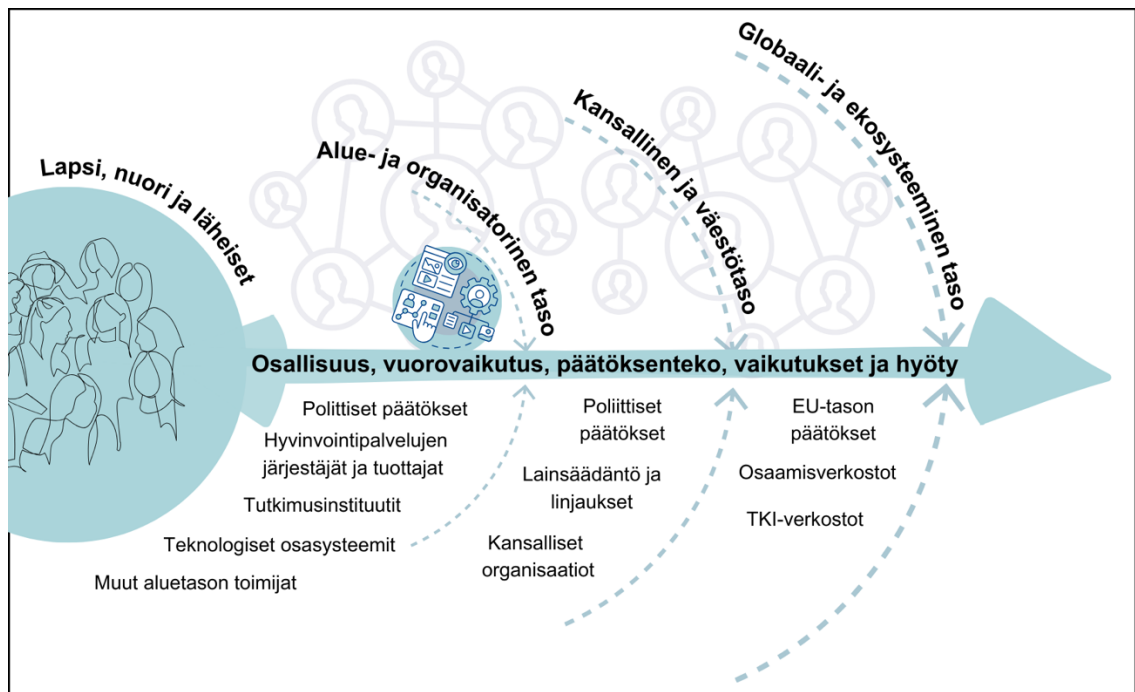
Lapsi, nuori ja läheiset

Alue- ja organisatorinen taso

Kansallinen ja väestötaso

Globaali- ja ekosysteeminen taso

Osallisuus, vuorovaikutus, päätöksenteko, vaikutukset ja hyöty

Poliittiset päätökset
Hyvinvointipalvelujen järjestäjät ja tuottajat
Tutkimusinstituutit
Teknologiset osasysteemit
Muut aluetason toimijat

Poliittiset päätökset
Lainsäädäntö ja linjaukset
Kansalliset organisaatiot

EU-tason päätökset
Osaamisverkostot
TKI-verkostot